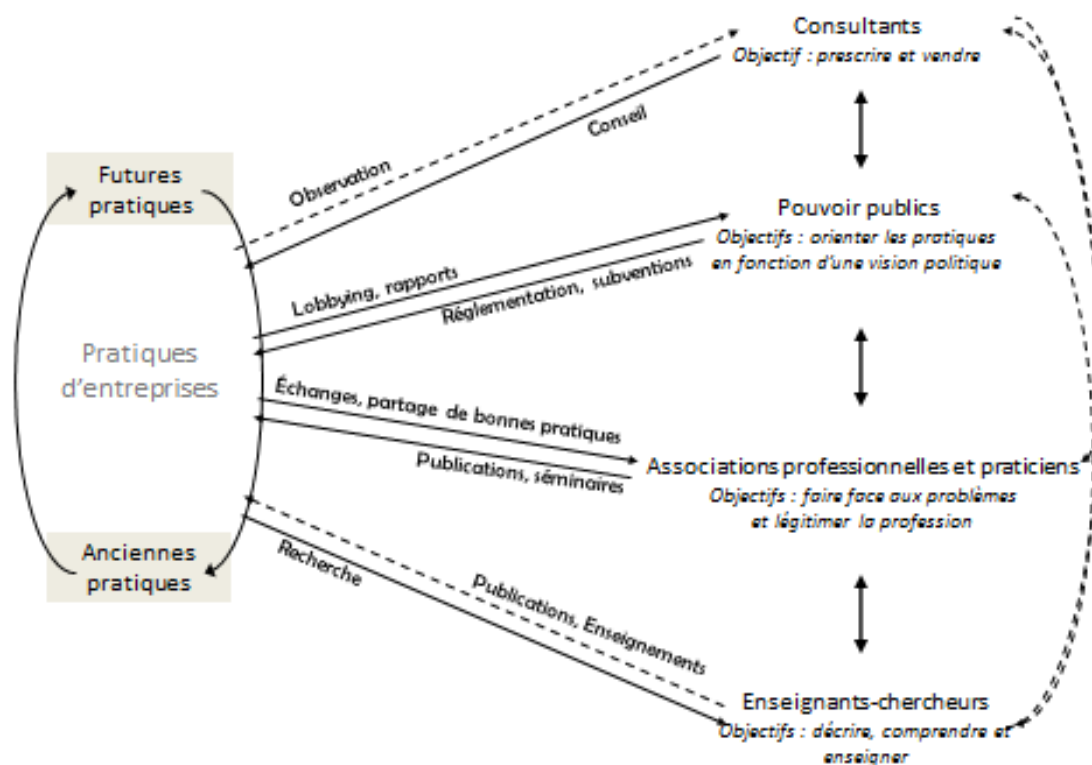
Consultants
Objectif : prescrire et vendre

Futures pratiques

Observation

Conseil

Pouvoir publics
Objectifs : orienter les pratiques en fonction d'une vision politique

Lobbying, rapports

Réglementation, subventions

Pratiques d'entreprises

Échanges, partage de bonnes pratiques

Publications, séminaires

Associations professionnelles et praticiens
Objectifs : faire face aux problèmes et légitimer la profession

Anciennes pratiques

Recherche

Publications, Enseignements

Enseignants-chercheurs
Objectifs : décrire, comprendre et enseigner